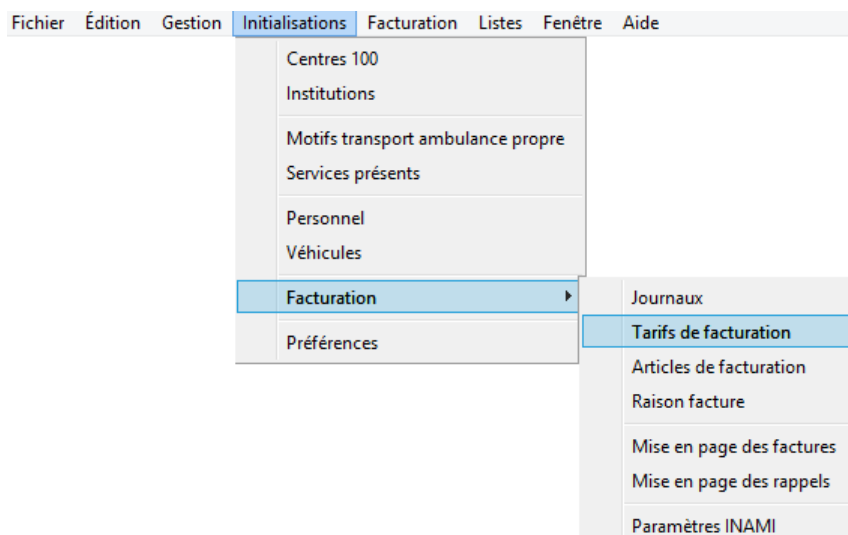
Fichier Édition Gestion Initialisations Facturation Listes Fenêtre Aide

Centres 100
Institutions

Motifs transport ambulance propre
Services présents

Personnel
Véhicules

Facturation

Préférences

Journaux
Tarifs de facturation
Articles de facturation
Raison facture

Mise en page des factures
Mise en page des rappels

Paramètres INAMI